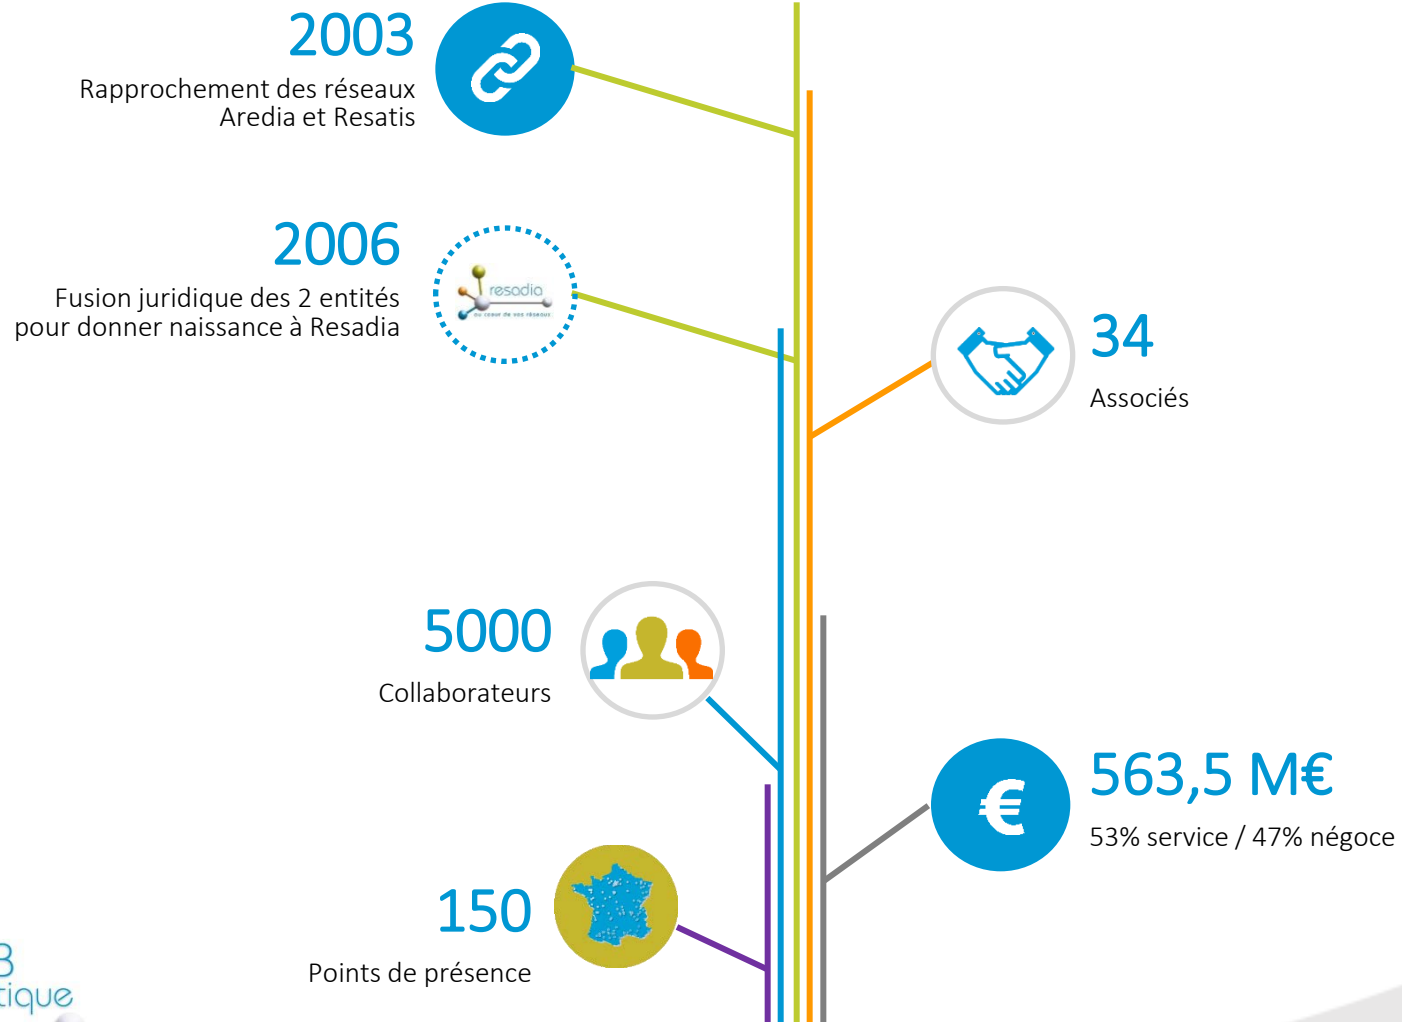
2003
Rapprochement des réseaux Aredia et Resatis

2006
Fusion juridique des 2 entités pour donner naissance à Resadia

resadia
au cœur de vos réseaux

34
Associés

5000
Collaborateurs

563,5 M€
53% service / 47% négoce

€

150
Points de présence

B
tique